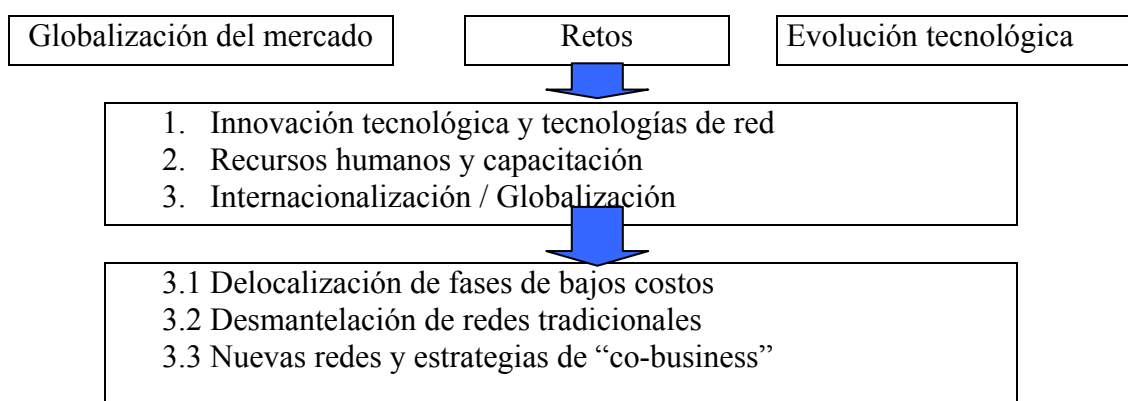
Globalización del mercado

Retos

Evolución tecnológica

1. Innovación tecnológica y tecnologías de red
2. Recursos humanos y capacitación
3. Internacionalización / Globalización

3.1 Delocalización de fases de bajos costos
3.2 Desmantelación de redes tradicionales
3.3 Nuevas redes y estrategias de "co-business"